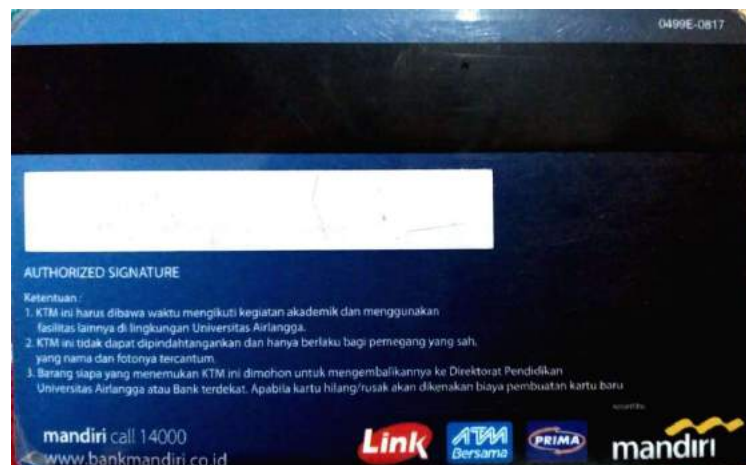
0499E-0817

AUTHORIZED SIGNATURE

Ketentuan :
1. KTM ini harus dibawa waktu mengikuti kegiatan akademik dan menggunakan fasilitas lainnya di lingkungan Universitas Airlangga.
2. KTM ini tidak dapat dipindahtangankan dan hanya berlaku bagi pemegang yang sah, yang nama dan fotonya tercantum.
3. Barang siapa yang menemukan KTM ini dimohon untuk mengembalikannya ke Direktorat Pendidikan Universitas Airlangga atau Bank terdekat. Apabila kartu hilang/rusak akan dikenakan biaya pembuatan kartu baru

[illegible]

mandiri call 14000
www.bankmandiri.co.id

Link
ATM Bersama
PRIMA
mandiri